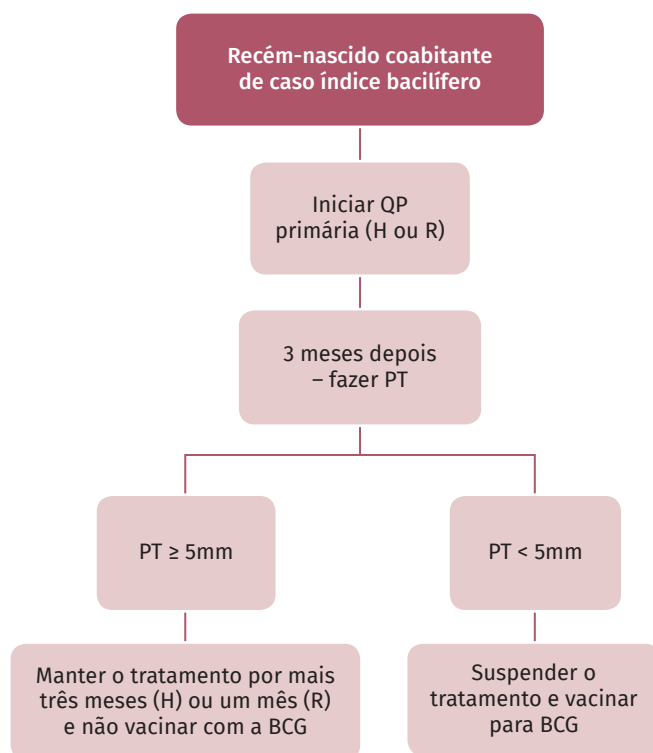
Recém-nascido coabitante de caso índice bacilífero

Iniciar QP primária (H ou R)

3 meses depois – fazer PT

PT $\geq$ 5mm

PT < 5mm

Manter o tratamento por mais três meses (H) ou um mês (R) e não vacinar com a BCG

Suspender o tratamento e vacinar para BCG